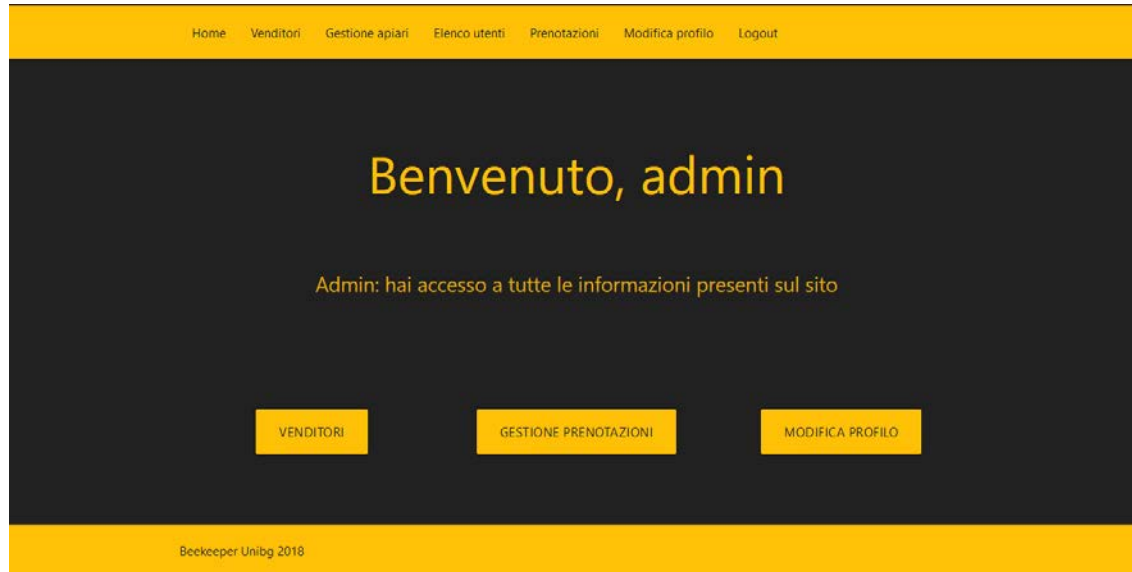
Home Venditori Gestione apiari Elenco utenti Prenotazioni Modifica profilo Logout

Benvenuto, admin

Admin: hai accesso a tutte le informazioni presenti sul sito

VENDITORI

GESTIONE PRENOTAZIONI

MODIFICA PROFILO

Beekeeper Unibg 2018